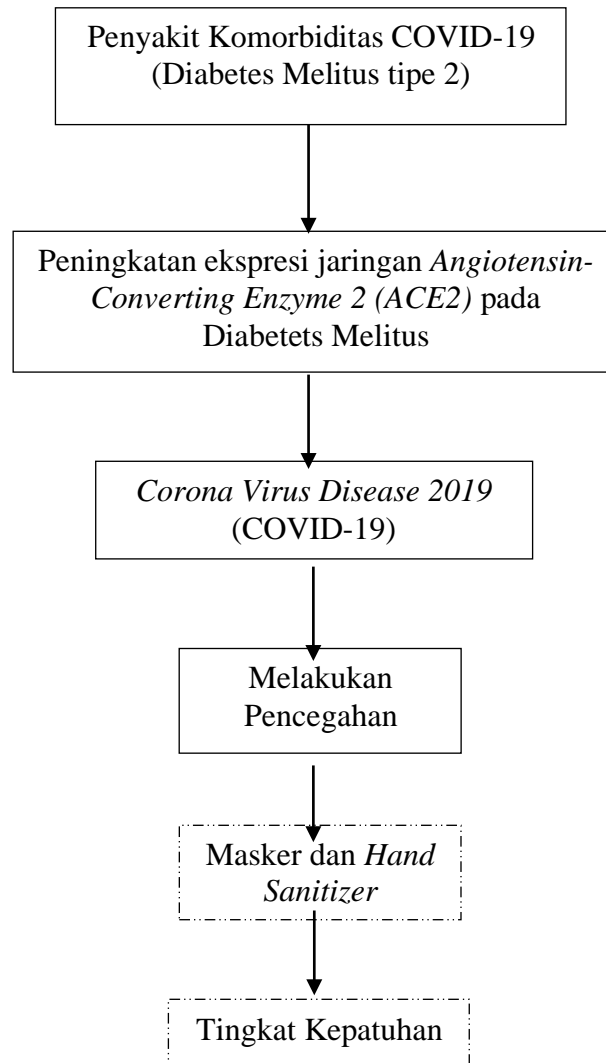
Penyakit Komorbiditas COVID-19 (Diabetes Melitus tipe 2)

Peningkatan ekspresi jaringan Angiotensin-Converting Enzyme 2 (ACE2) pada Diabetets Melitus

Corona Virus Disease 2019 (COVID-19)

Melakukan Pencegahan

Masker dan Hand Sanitizer

Tingkat Kepatuhan